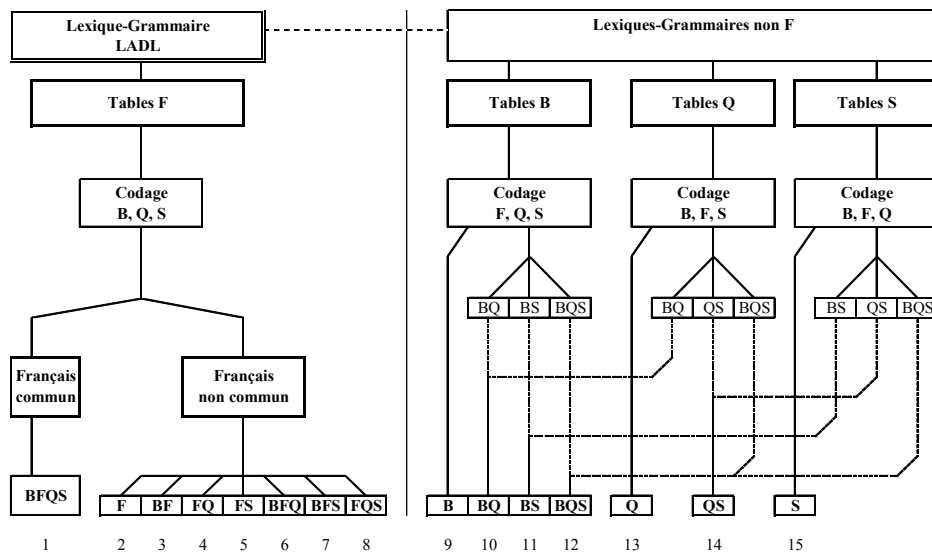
Lexique-Grammaire LADL

Lexiques-Grammaires non F

Tables F

Tables B

Tables Q

Tables S

Codage B, Q, S

Codage F, Q, S

Codage B, F, S

Codage B, F, Q

BQ BS BQS

BQ QS BQS

BS QS BQS

Français commun

Français non commun

BFQS

F BF FQ FS BFQ BFS FQS

B BQ BS BQS

Q

QS

S

1 2 3 4 5 6 7 8 9 10 11 12 13 14 15